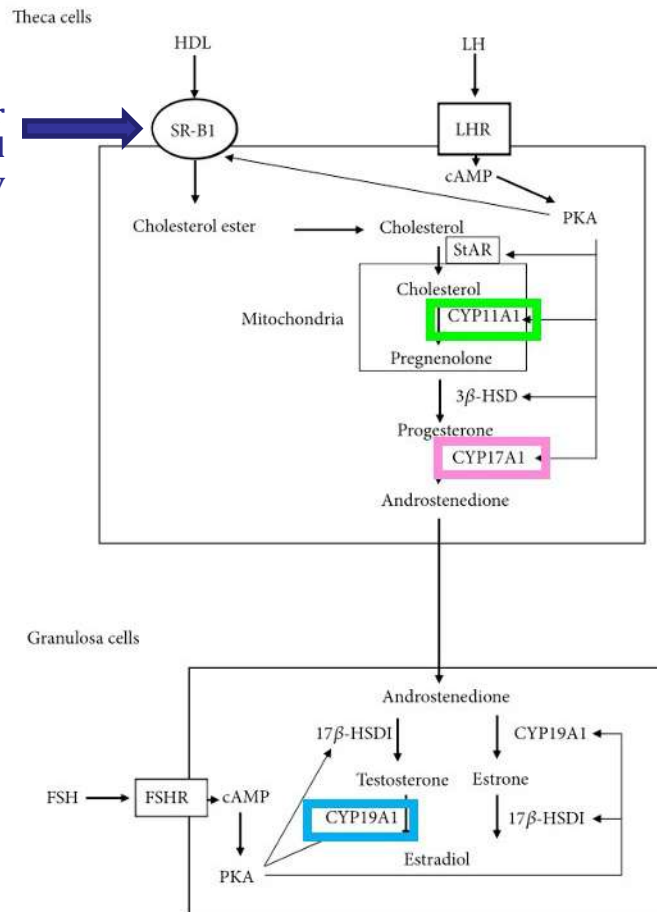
Theca cells

HDL

LH

SR-B1

LHR

cAMP

PKA

Cholesterol ester

Cholesterol

StAR

Cholesterol

Mitochondria

CYP11A1

Pregnenolone

3$\beta$-HSD

Progesterone

CYP17A1

Androstenedione

Granulosa cells

Androstenedione

17$\beta$-HSDI

CYP19A1

Testosterone

Estrone

FSH

FSHR

cAMP

CYP19A1

17$\beta$-HSDI

Estradiol

PKA